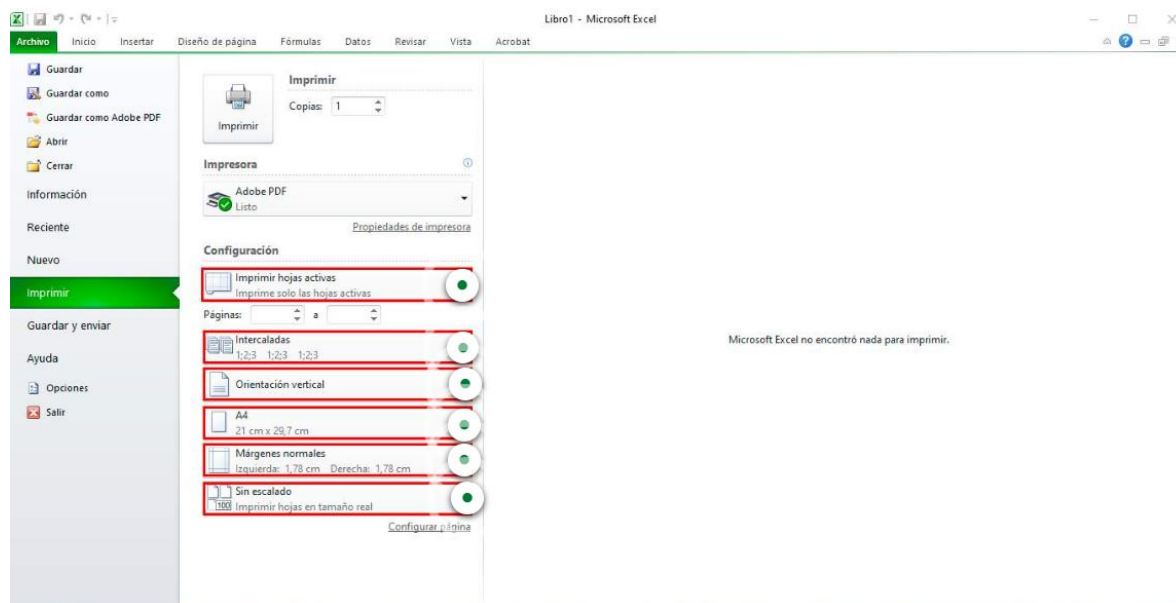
Libro1 - Microsoft Excel

Archivo Inicio Insertar Diseño de página Fórmulas Datos Revisar Vista Acrobat

Guardar
Guardar como
Guardar como Adobe PDF
Abrir
Cerrar
Información
Reciente
Nuevo
Imprimir
Guardar y enviar
Ayuda
Opciones
Salir

Imprimir
Copias: 1
Imprimir

Impresora
Adobe PDF
Listo
Propiedades de impresora

Configuración
Imprimir hojas activas
Imprime solo las hojas activas
Páginas: a
Intercaladas
1;2;3 1;2;3 1;2;3
Orientación vertical
A4
21 cm x 29,7 cm
Márgenes normales
Izquierda: 1,78 cm Derecha: 1,78 cm
Sin escalado
100 Imprimir hojas en tamaño real
Configurar página

Microsoft Excel no encontró nada para imprimir.